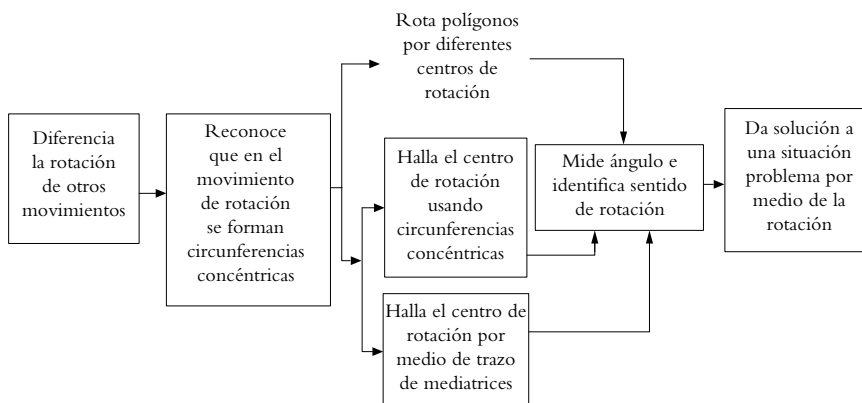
Diferencia la rotación de otros movimientos

Reconoce que en el movimiento de rotación se forman circunferencias concéntricas

Rota polígonos por diferentes centros de rotación

Halla el centro de rotación usando circunferencias concéntricas

Halla el centro de rotación por medio de trazo de mediatrices

Mide ángulo e identifica sentido de rotación

Da solución a una situación problema por medio de la rotación